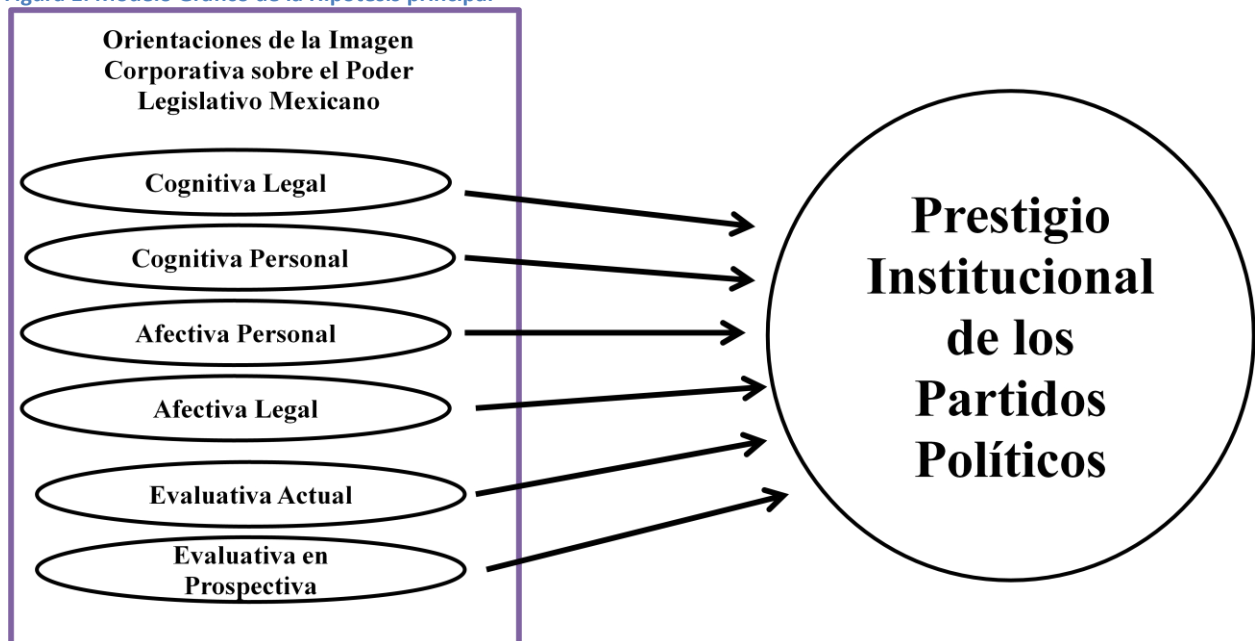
Figura 1. Modelo Gráfico de la hipótesis principal

Orientaciones de la Imagen Corporativa sobre el Poder Legislativo Mexicano

Cognitiva Legal

Cognitiva Personal

Afectiva Personal

Afectiva Legal

Evaluativa Actual

Evaluativa en Prospectiva

Prestigio Institucional de los Partidos Políticos